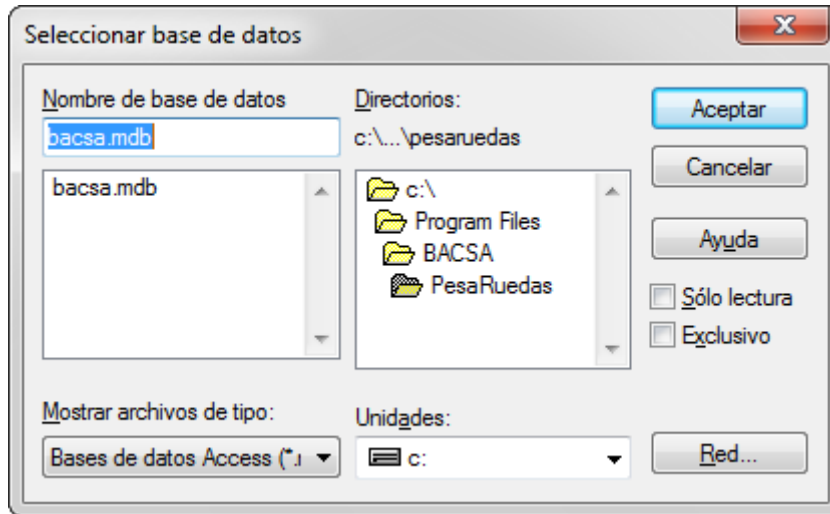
Seleccionar base de datos

Nombre de base de datos
bacsa.mdb
bacsa.mdb

Directorios:
c:\...\pesaruedas
c:\
Program Files
BACSA
PesaRuedas

Aceptar
Cancelar
Ayuda
Sólo lectura
Exclusivo

Mostrar archivos de tipo:
Bases de datos Access (*.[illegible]

Unidades:
c:

Red...